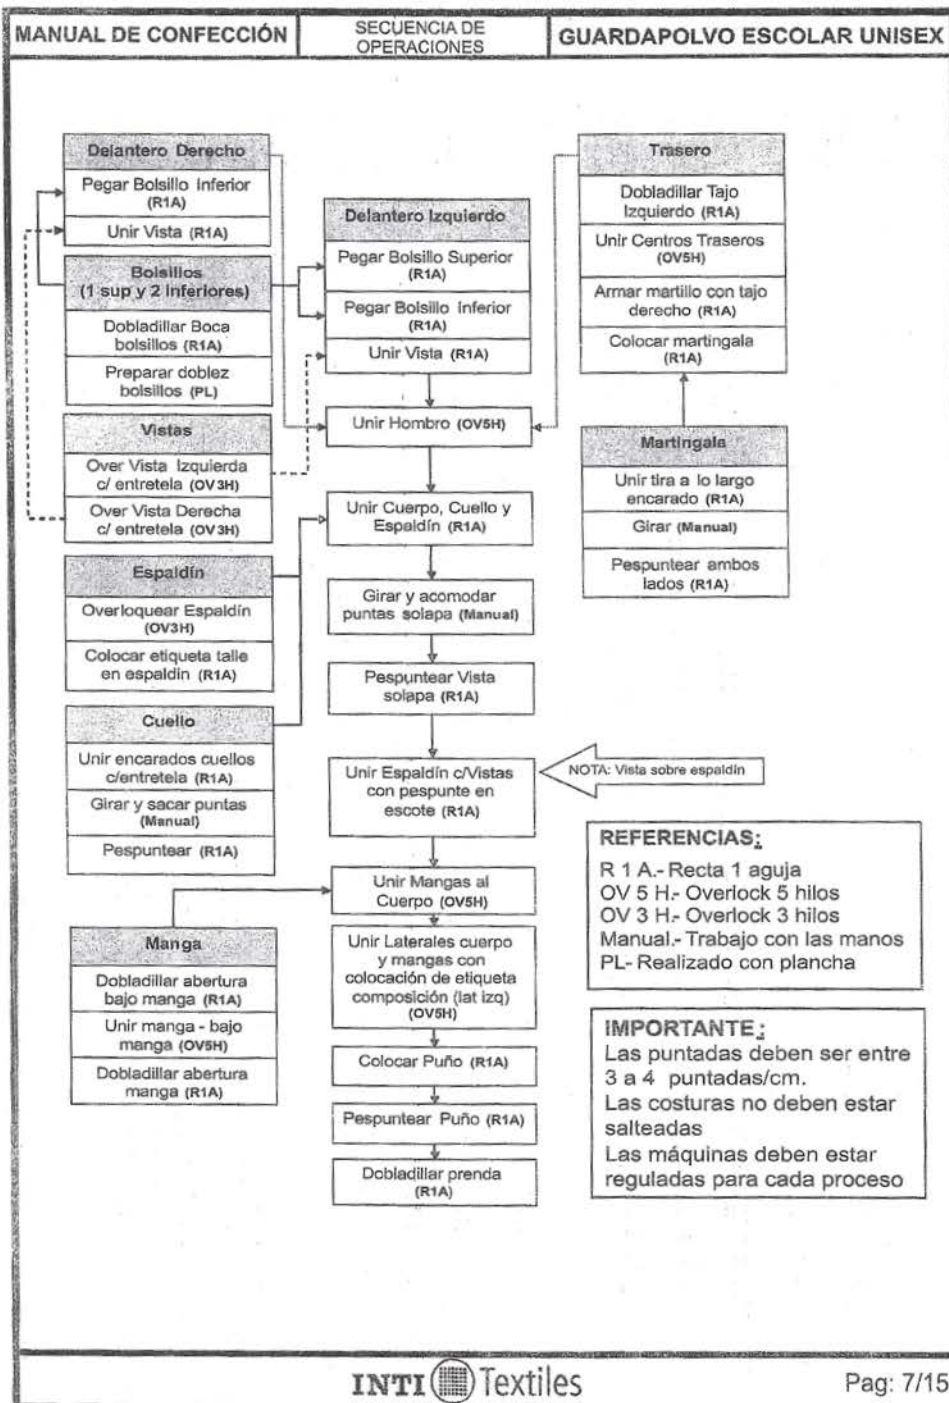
MANUAL DE CONFECCIÓN | SECUENCIA DE OPERACIONES | GUARDAPOLVO ESCOLAR UNISEX

Delantero Derecho
Pegar Bolsillo Inferior (R1A)
Unir Vista (R1A)

Bolsillos (1 sup y 2 inferiores)
Dobladillar Boca bolsillos (R1A)
Preparar doblez bolsillos (PL)

Vistas
Over Vista Izquierda c/ entretela (OV3H)
Over Vista Derecha c/ entretela (OV3H)

Espaldín
Overloquear Espaldín (OV3H)
Colocar etiqueta talle en espaldín (R1A)

Cuello
Unir encarados cuellos c/entretela (R1A)
Girar y sacar puntas (Manual)
Pespuntear (R1A)

Manga
Dobladillar abertura bajo manga (R1A)
Unir manga - bajo manga (OV5H)
Dobladillar abertura manga (R1A)

Delantero Izquierdo
Pegar Bolsillo Superior (R1A)
Pegar Bolsillo Inferior (R1A)
Unir Vista (R1A)

Unir Hombro (OV5H)
Unir Cuerpo, Cuello y Espaldín (R1A)
Girar y acomodar puntas solapa (Manual)
Pespuntear Vista solapa (R1A)
Unir Espaldín c/Vistas con pespunte en escote (R1A)
NOTA: Vista sobre espaldin
Unir Mangas al Cuerpo (OV5H)
Unir Laterales cuerpo y mangas con colocación de etiqueta composición (lat izq) (OV5H)
Colocar Puño (R1A)
Pespuntear Puño (R1A)
Dobladillar prenda (R1A)

Trasero
Dobladillar Tajo Izquierdo (R1A)
Unir Centros Traseros (OV5H)
Armar martillo con tajo derecho (R1A)
Colocar martingala (R1A)

Martingala
Unir tira a lo largo encarado (R1A)
Girar (Manual)
Pespuntear ambos lados (R1A)

REFERENCIAS:
R 1 A.- Recta 1 aguja
OV 5 H.- Overlock 5 hilos
OV 3 H.- Overlock 3 hilos
Manual.- Trabajo con las manos
PL- Realizado con plancha

IMPORTANTE:
Las puntadas deben ser entre 3 a 4 puntadas/cm.
Las costuras no deben estar salteadas
Las máquinas deben estar reguladas para cada proceso

INTI Textiles
Pag: 7/15